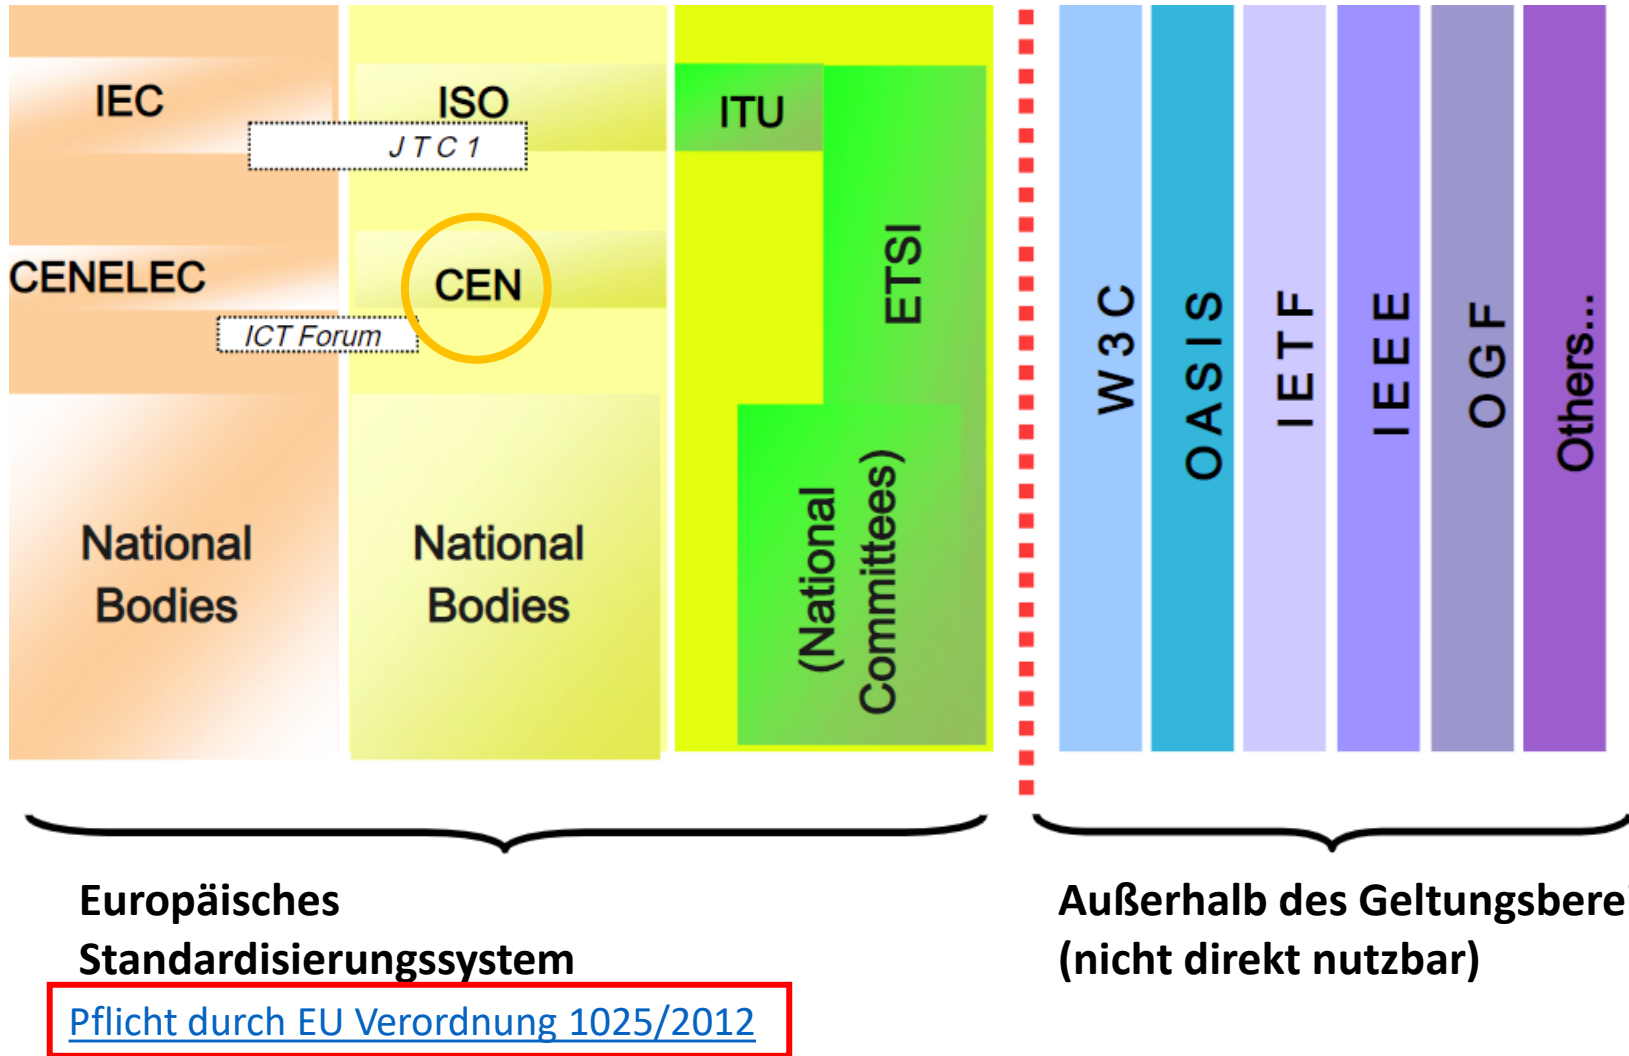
IEC

ISO

JTC 1

ITU

CENELEC

CEN

ICT Forum

ETSI

National Bodies

National Bodies

(National Committees)

W3C

OASIS

IETF

IEEE

OGF

Others...

Europäisches Standardisierungssystem

Pflicht durch EU Verordnung 1025/2012

Außerhalb des Geltungsbere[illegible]
(nicht direkt nutzbar)